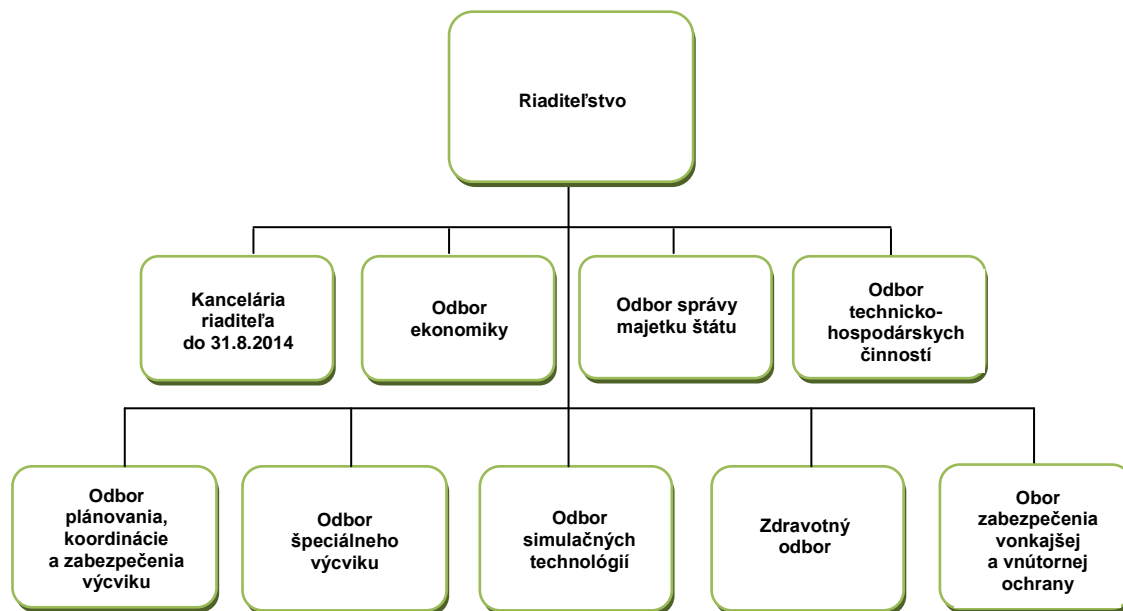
Riaditeľstvo

Kancelária riaditeľa do 31.8.2014

Odbor ekonomiky

Odbor správy majetku štátu

Odbor technicko-hospodárskych činností

Odbor plánovania, koordinácie a zabezpečenia výcviku

Odbor špeciálneho výcviku

Odbor simulačných technológií

Zdravotný odbor

Obor zabezpečenia vonkajšej a vnútornej ochrany